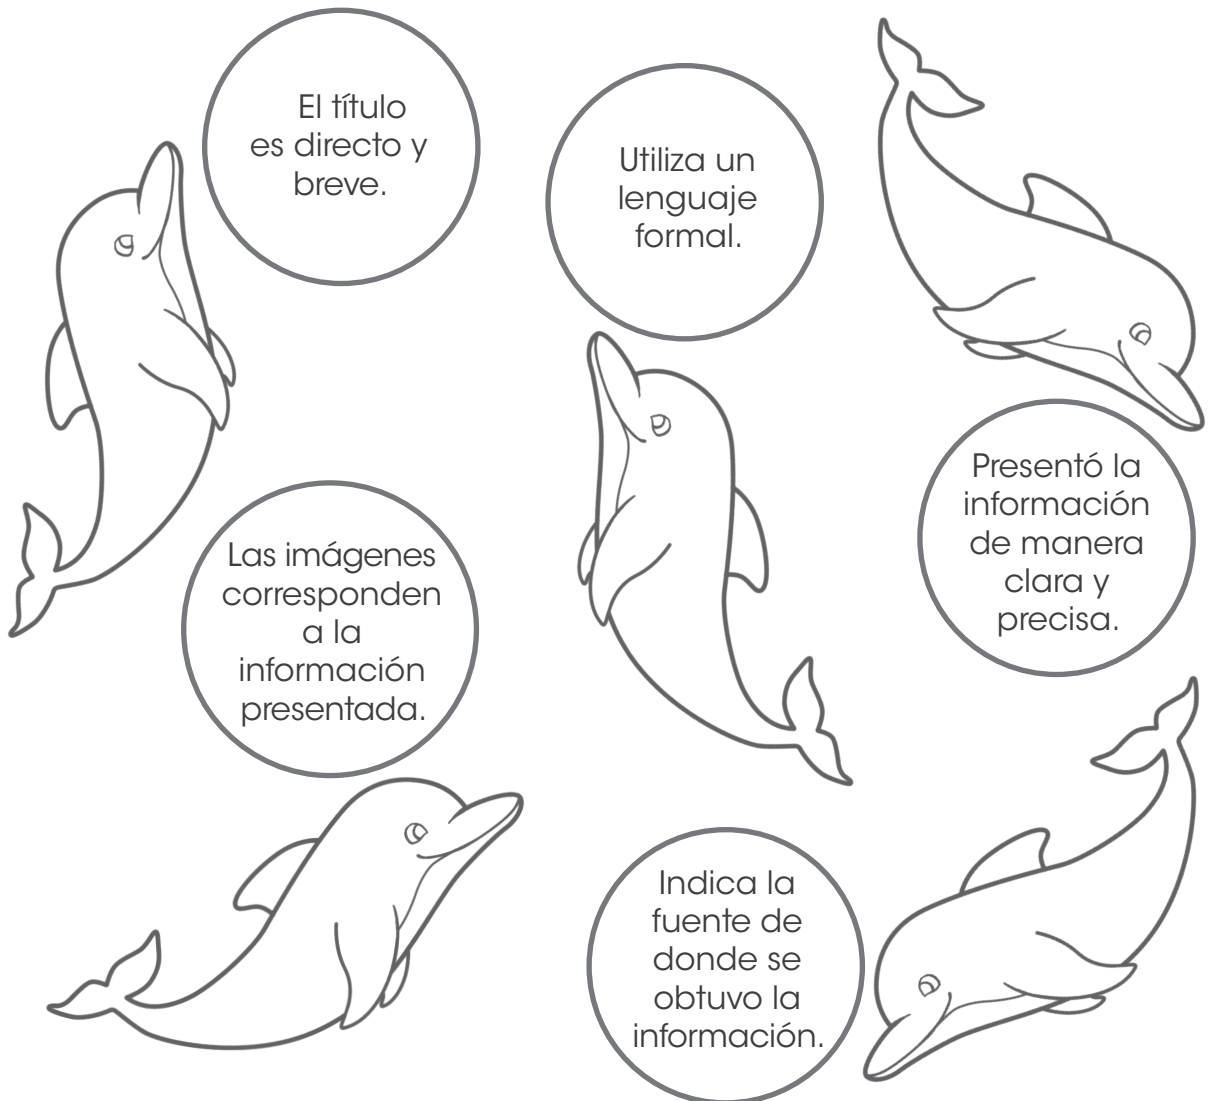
El título es directo y breve.

Utiliza un lenguaje formal.

Presentó la información de manera clara y precisa.

Las imágenes corresponden a la información presentada.

Indica la fuente de donde se obtuvo la información.